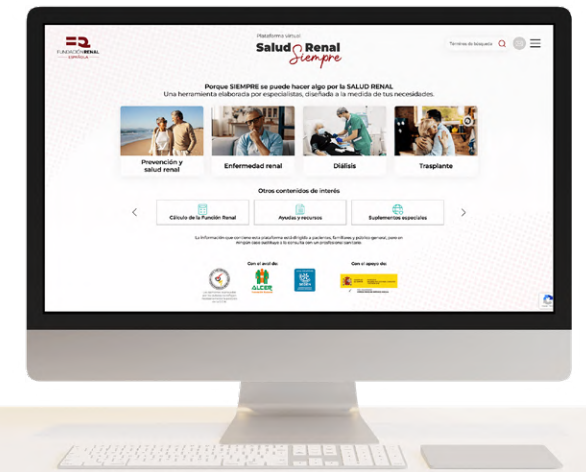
FUNDACIÓN RENAL ESPAÑOLA

Plataforma virtual
Salud Renal Siempre

Términos de búsqueda

Porque SIEMPRE se puede hacer algo por la SALUD RENAL
Una herramienta elaborada por especialistas, diseñada a la medida de tus necesidades.

Prevención y salud renal

Enfermedad renal

Diálisis

Trasplante

Otros contenidos de interés

Cálculo de la Función Renal

Ayudas y recursos

Suplementos especiales

La información que contiene esta plataforma está dirigida a pacientes, familiares y público general, pero en ningún caso sustituye a la consulta con un profesional sanitario.

Con el aval de:

ALCER

Con el apoyo de:

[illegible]